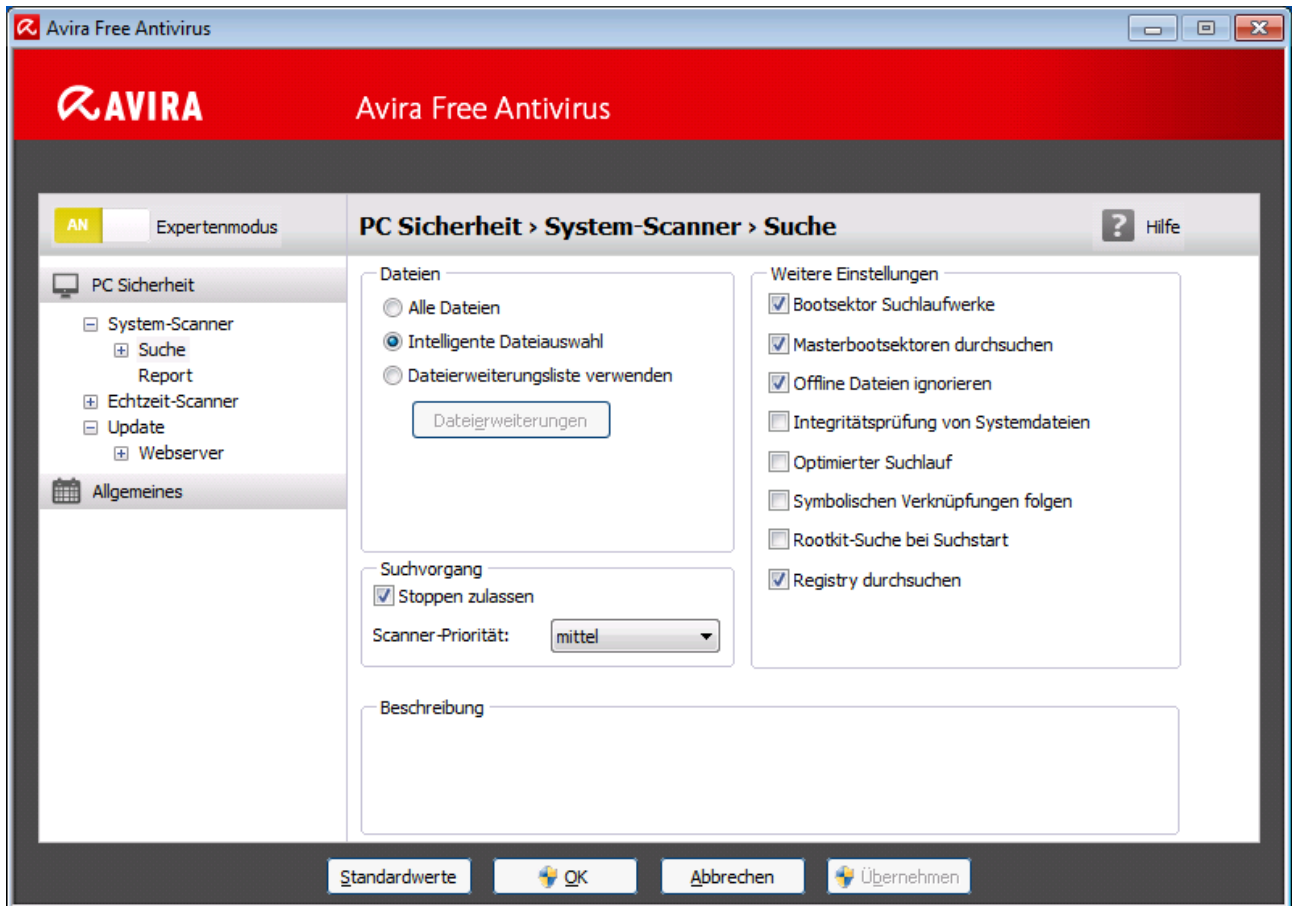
Avira Free Antivirus

AVIRA Avira Free Antivirus

AN Expertenmodus

PC Sicherheit › System-Scanner › Suche

Hilfe

PC Sicherheit
System-Scanner
Suche
Report
Echtzeit-Scanner
Update
Webserver
Allgemeines

Dateien
Alle Dateien
Intelligente Dateiauswahl
Dateierweiterungsliste verwenden
Dateierweiterungen

Weitere Einstellungen
Bootsektor Suchlaufwerke
Masterbootsektoren durchsuchen
Offline Dateien ignorieren
Integritätsprüfung von Systemdateien
Optimierter Suchlauf
Symbolischen Verknüpfungen folgen
Rootkit-Suche bei Suchstart
Registry durchsuchen

Suchvorgang
Stoppen zulassen
Scanner-Priorität: mittel

Beschreibung

Standardwerte
OK
Abbrechen
Übernehmen